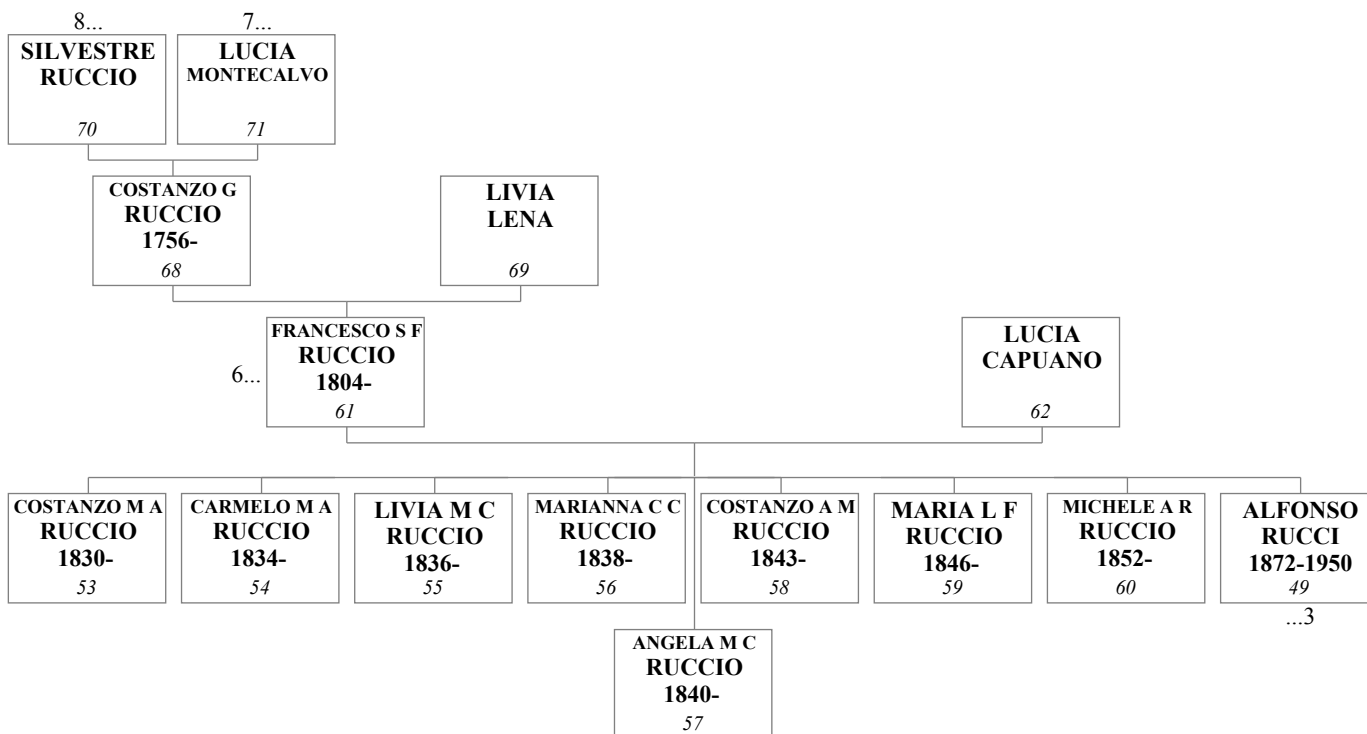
8...
SILVESTRE RUCCIO
70

7...
LUCIA MONTECALVO
71

COSTANZO G RUCCIO 1756-
68

LIVIA LENA
69

6...
FRANCESCO S F RUCCIO 1804-
61

LUCIA CAPUANO
62

COSTANZO M A RUCCIO 1830-
53

CARMELO M A RUCCIO 1834-
54

LIVIA M C RUCCIO 1836-
55

MARIANNA C C RUCCIO 1838-
56

COSTANZO A M RUCCIO 1843-
58

MARIA L F RUCCIO 1846-
59

MICHELE A R RUCCIO 1852-
60

ALFONSO RUCCI 1872-1950
49
...3

ANGELA M C RUCCIO 1840-
57